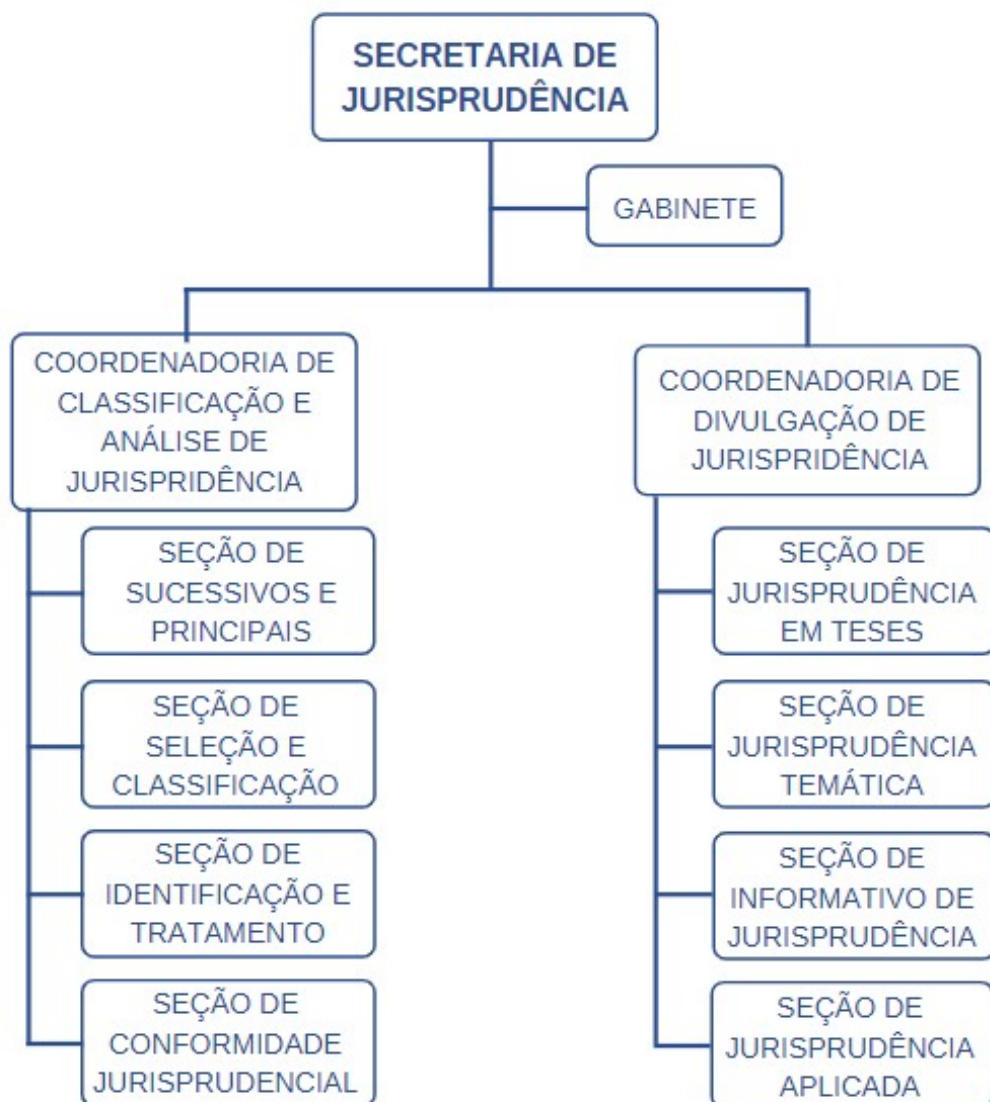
SECRETARIA DE JURISPRUDÊNCIA

GABINETE

COORDENADORIA DE CLASSIFICAÇÃO E ANÁLISE DE JURISPRIDÊNCIA

SEÇÃO DE SUCESSIVOS E PRINCIPAIS

SEÇÃO DE SELEÇÃO E CLASSIFICAÇÃO

SEÇÃO DE IDENTIFICAÇÃO E TRATAMENTO

SEÇÃO DE CONFORMIDADE JURISPRUDENCIAL

COORDENADORIA DE DIVULGAÇÃO DE JURISPRIDÊNCIA

SEÇÃO DE JURISPRUDÊNCIA EM TESES

SEÇÃO DE JURISPRUDÊNCIA TEMÁTICA

SEÇÃO DE INFORMATIVO DE JURISPRUDÊNCIA

SEÇÃO DE JURISPRUDÊNCIA APLICADA